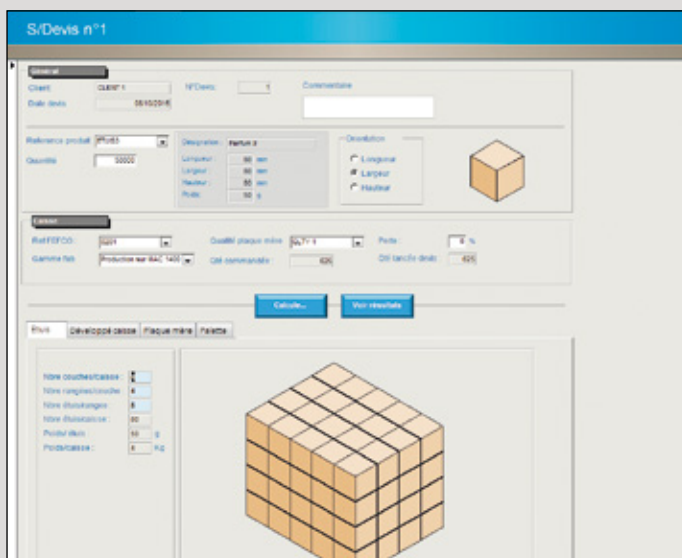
S/Devis n°1

Général

Client CLIENT 1

N°Devis 1

Commentaire

Date devis 05/03/2018

Reference produit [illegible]

Quantité 50000

Désignation Parfum 2

Longueur 90 mm

Largeur 90 mm

Hauteur 90 mm

Poids 50 g

Orientation

Longueur

Largeur

Hauteur

Caisse

Ref FEFCO 0201

Qualité plaque mère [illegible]

Perte 0 %

Gamme fab Production sur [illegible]

Qté commandée 626

Qté tarif devis 625

Calculer

Voir résultats

Etuis

Développé caisse

Plaque mère

Palette

Nbre couches/caisse 4

Nbre rangées/couche 4

Nbre étuis/rangée 5

Nbre étuis/caisse 80

Poids/étuis 50 g

Poids/caisse 4 Kg